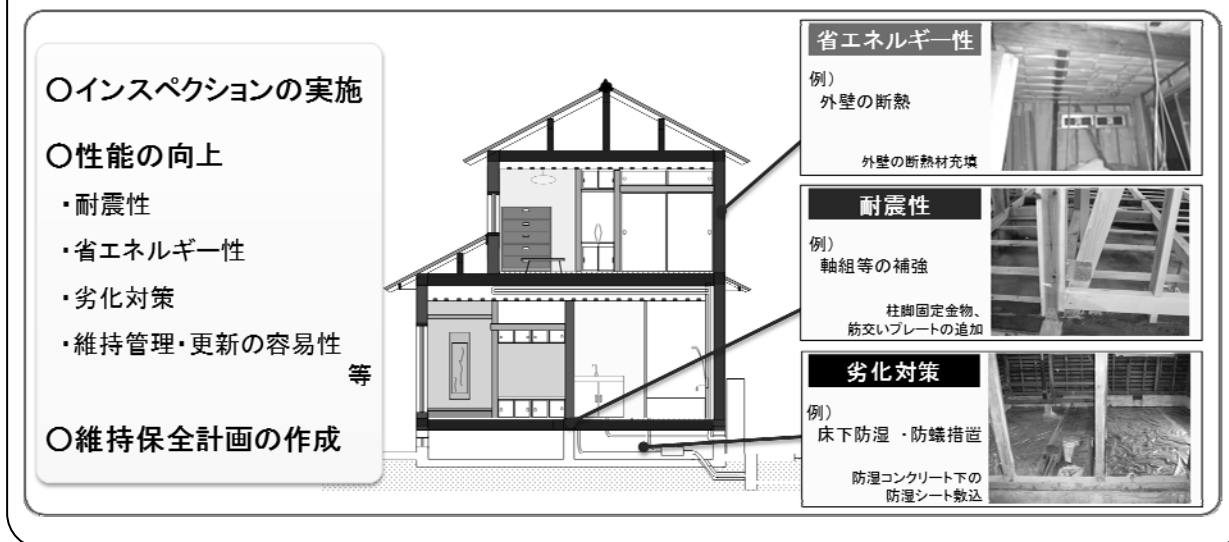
○インスペクションの実施

○性能の向上

・耐震性

・省エネルギー性

・劣化対策

・維持管理・更新の容易性
等

○維持保全計画の作成

省エネルギー性

例）
外壁の断熱

外壁の断熱材充填

耐震性

例）
軸組等の補強

柱脚固定金物、
筋交いプレートの追加

劣化対策

例）
床下防湿 ・防蟻措置

防湿コンクリート下の
防湿シート敷込